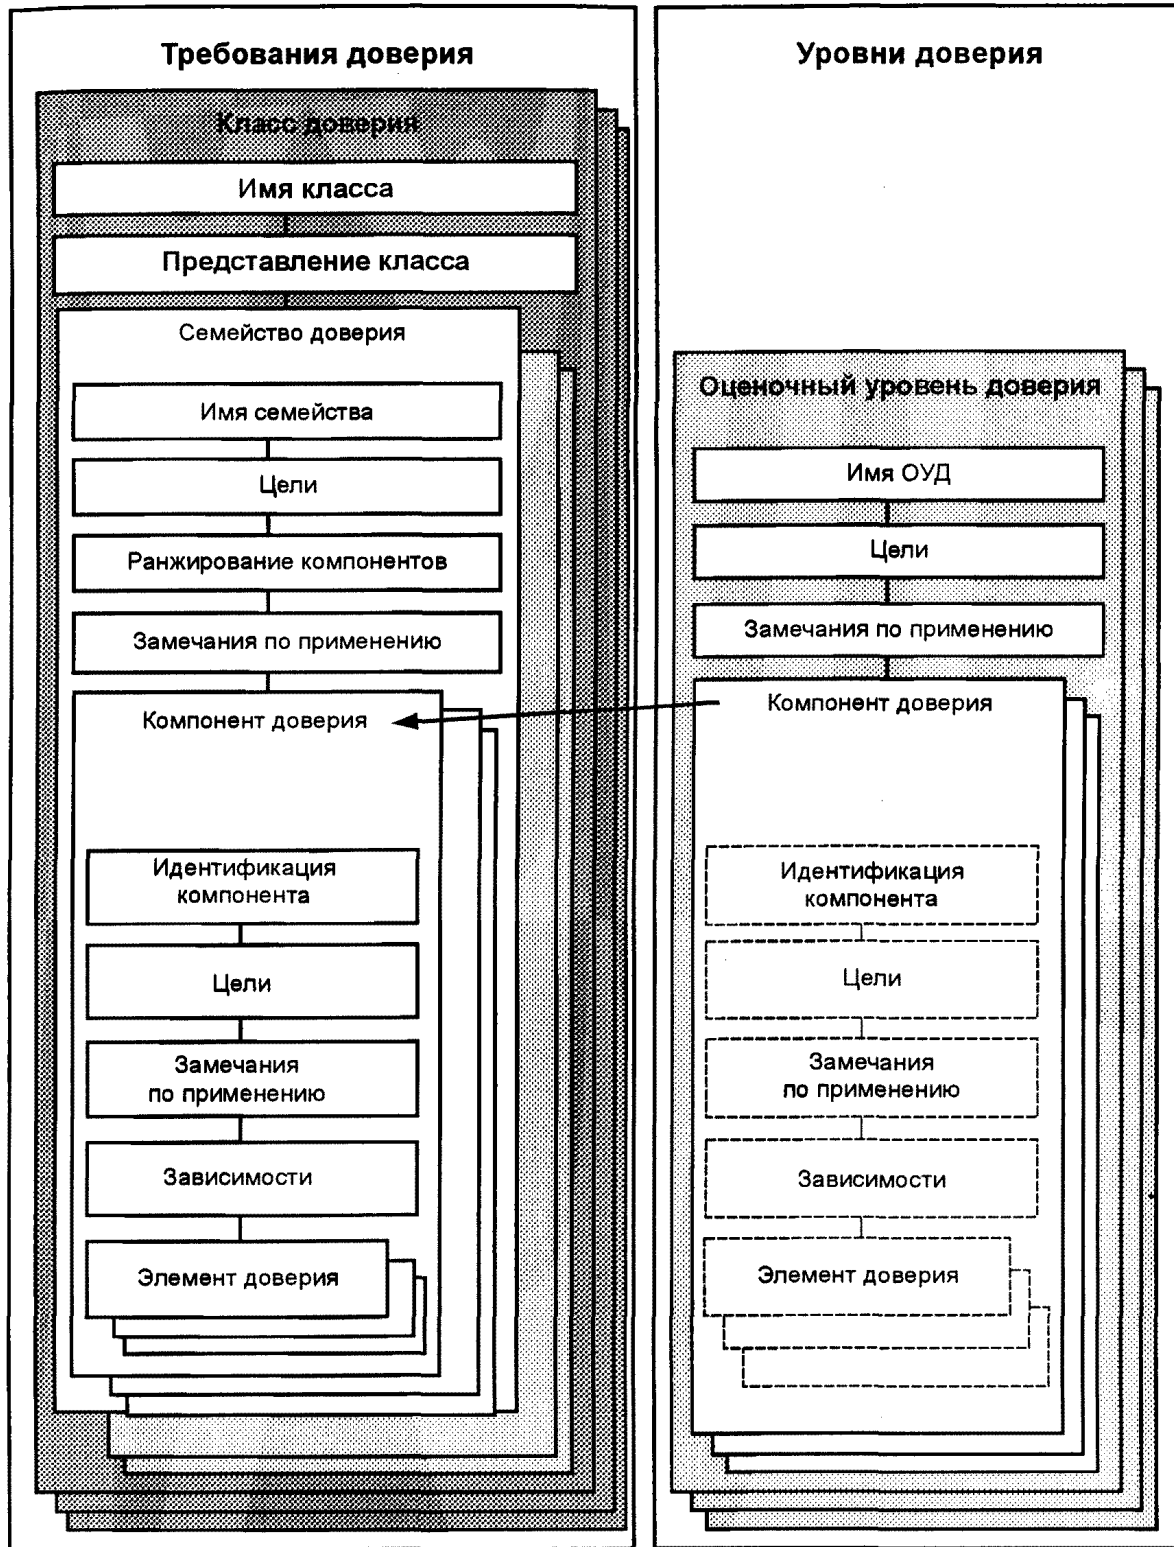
Требования доверия

Класс доверия

Имя класса

Представление класса

Семейство доверия

Имя семейства

Цели

Ранжирование компонентов

Замечания по применению

Компонент доверия

Идентификация компонента

Цели

Замечания по применению

Зависимости

Элемент доверия

Уровни доверия

Оценочный уровень доверия

Имя ОУД

Цели

Замечания по применению

Компонент доверия

Идентификация компонента

Цели

Замечания по применению

Зависимости

Элемент доверия